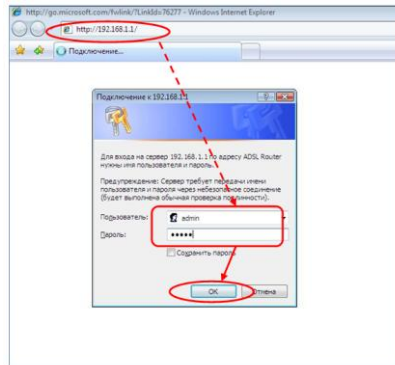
http://go.microsoft.com/fwlink/?LinkId=76277 - Windows Internet Explorer

http://192.168.1.1/

Подключение...

Подключение к 192.168.1.1

Для входа на сервер 192.168.1.1 по адресу ADSL Router нужны имя пользователя и пароль.

Предупреждение: Сервер требует передачи имени пользователя и пароля через небезопасное соединение (будет выполнена обычная проверка подлинности).

Пользователь: admin

Пароль: •••••

Сохранить пароль

OK

Отмена